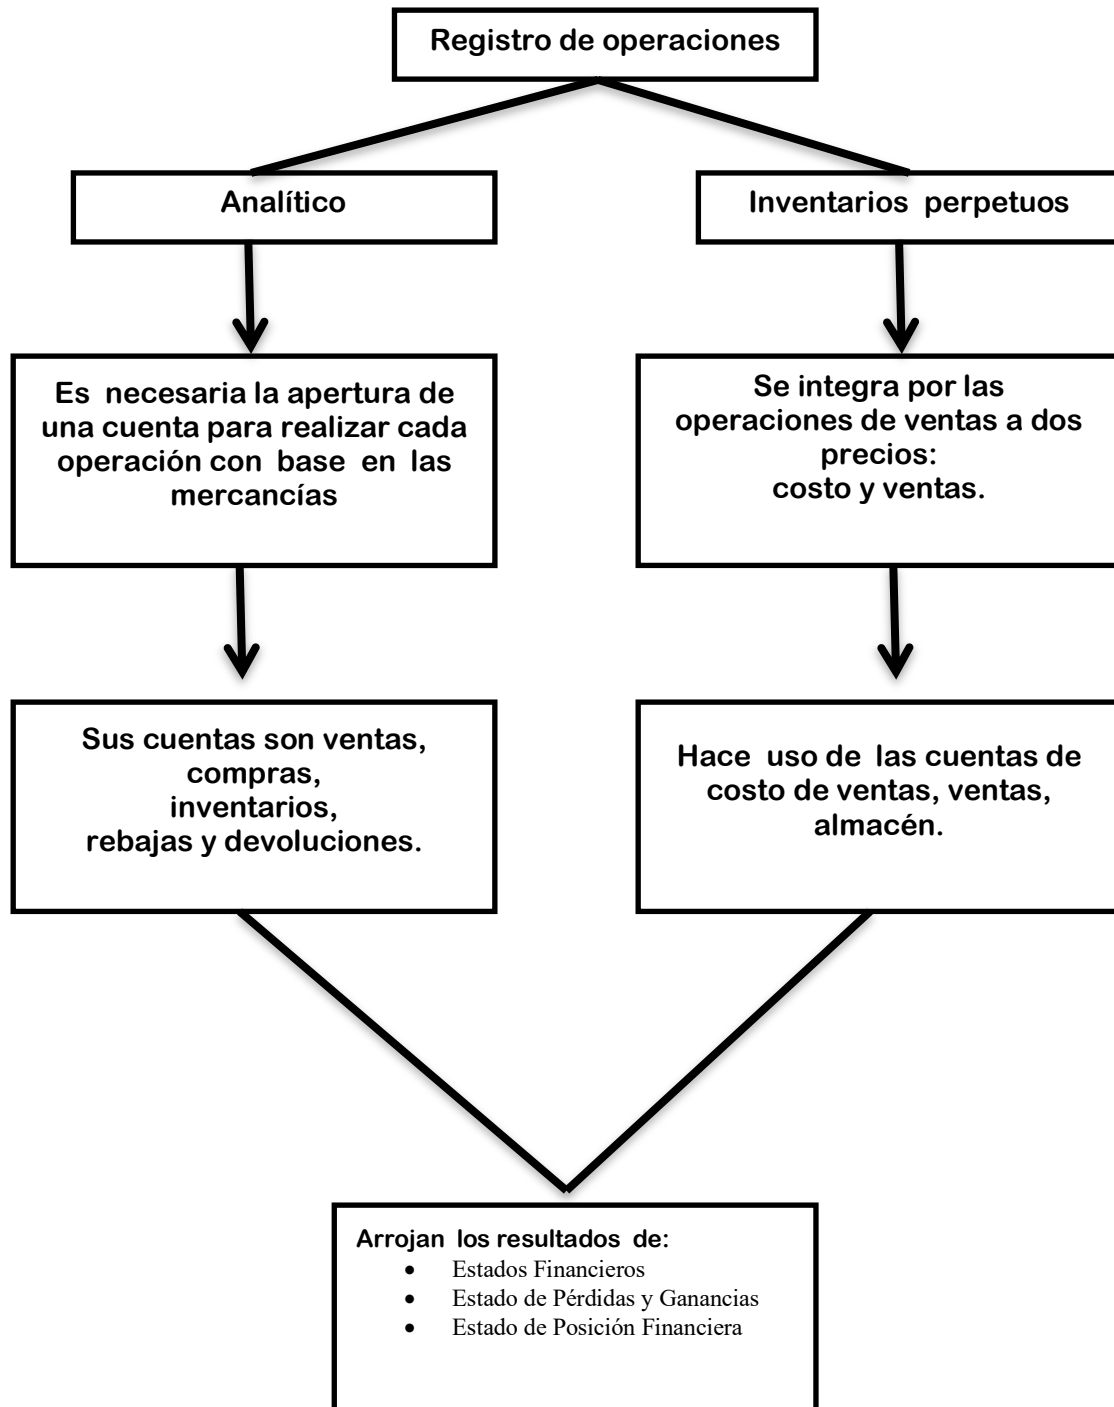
Registro de operaciones

Analítico

Inventarios perpetuos

Es necesaria la apertura de una cuenta para realizar cada operación con base en las mercancías

Se integra por las operaciones de ventas a dos precios:
costo y ventas.

Sus cuentas son ventas, compras, inventarios, rebajas y devoluciones.

Hace uso de las cuentas de costo de ventas, ventas, almacén.

Arrojan los resultados de:
- Estados Financieros
- Estado de Pérdidas y Ganancias
- Estado de Posición Financiera